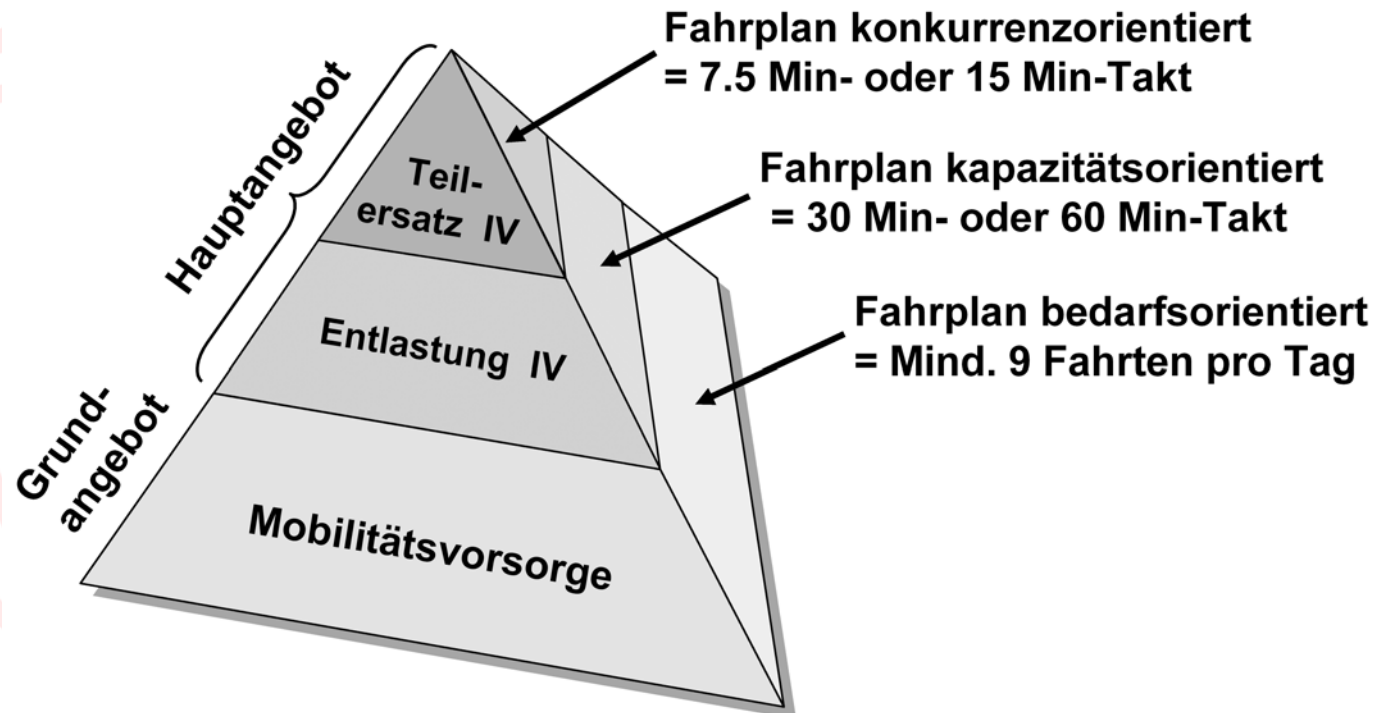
Hauptangebot

Grundangebot

Teilersatz IV

Entlastung IV

Mobilitätsvorsorge

Fahrplan konkurrenzorientiert
= 7.5 Min- oder 15 Min-Takt

Fahrplan kapazitätsorientiert
= 30 Min- oder 60 Min-Takt

Fahrplan bedarfsorientiert
= Mind. 9 Fahrten pro Tag